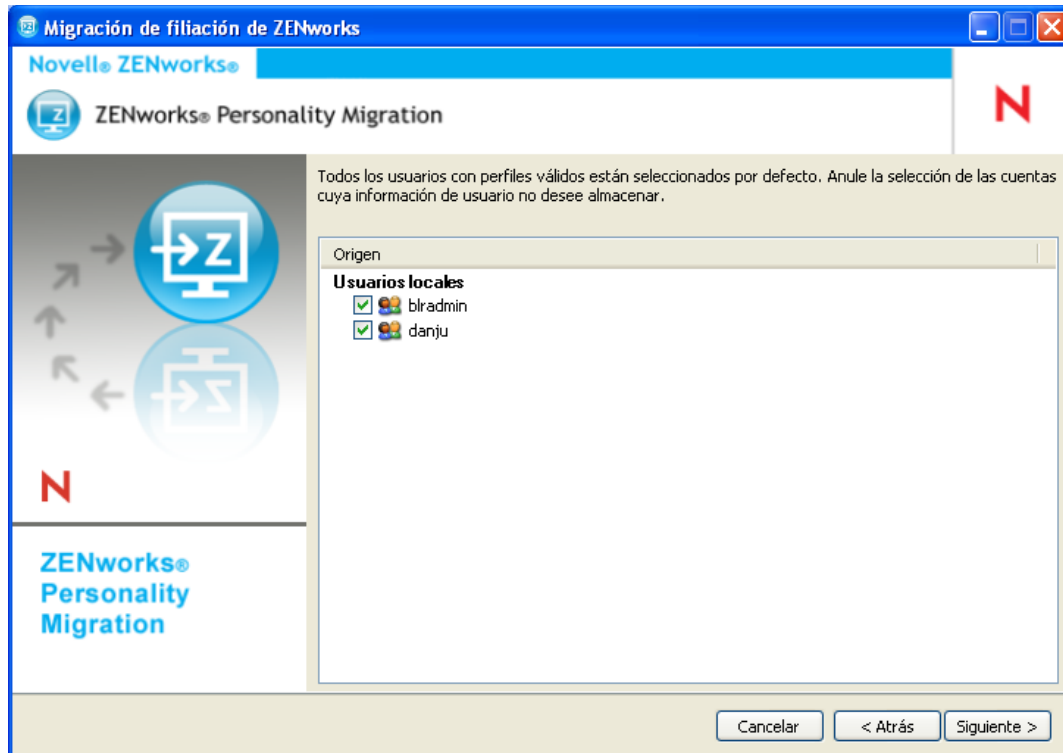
Migración de filiación de ZENworks

Novell® ZENworks®

ZENworks® Personality Migration

N

Todos los usuarios con perfiles válidos están seleccionados por defecto. Anule la selección de las cuentas cuya información de usuario no desee almacenar.

Origen

Usuarios locales

blradmin

danju

N

ZENworks® Personality Migration

Cancelar

< Atrás

Siguiente >